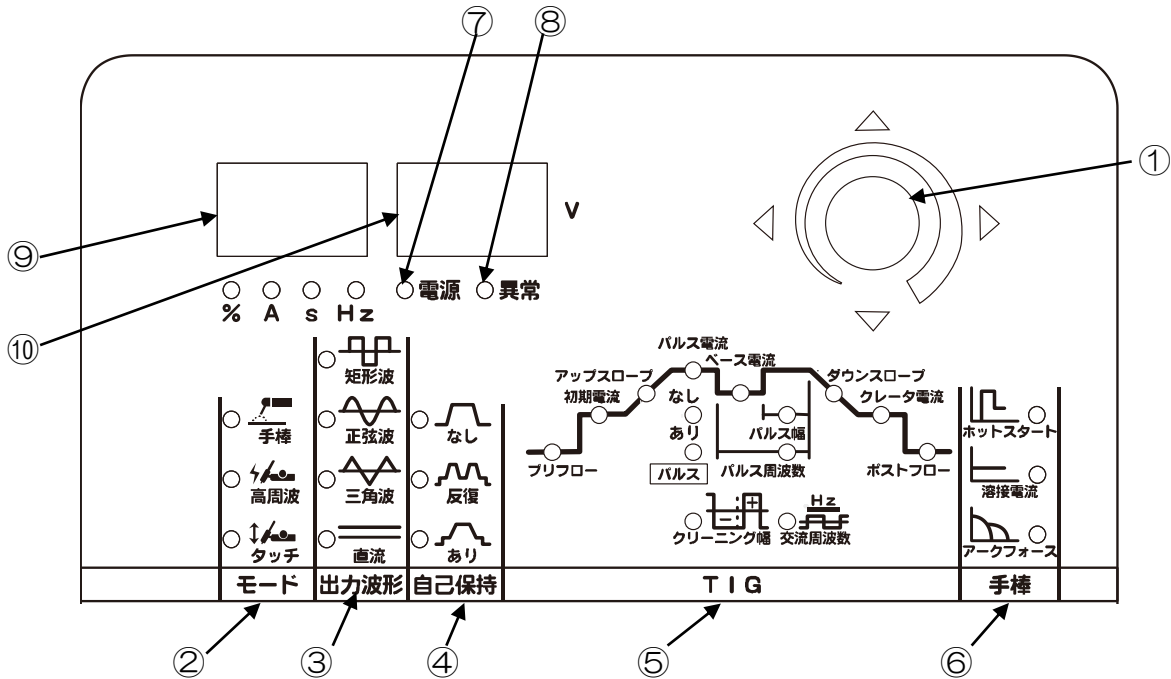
⑦ ⑧

①

⑨

V

⑩

○電源 ○異常

% A s Hz

矩形波
正弦波
三角波
直流

手棒
高周波
タッチ

なし
反復
あり

パルス電流
ベース電流
アップスロープ
初期電流
なし
あり
ダウンスロープ
クレータ電流
パルス幅
プリフロー
パルス
パルス周波数
ポストフロー
クリーニング幅
Hz
交流周波数

ホットスタート
溶接電流
アークフォース

モード | 出力波形 | 自己保持 | TIG | 手棒

② ③ ④ ⑤ ⑥